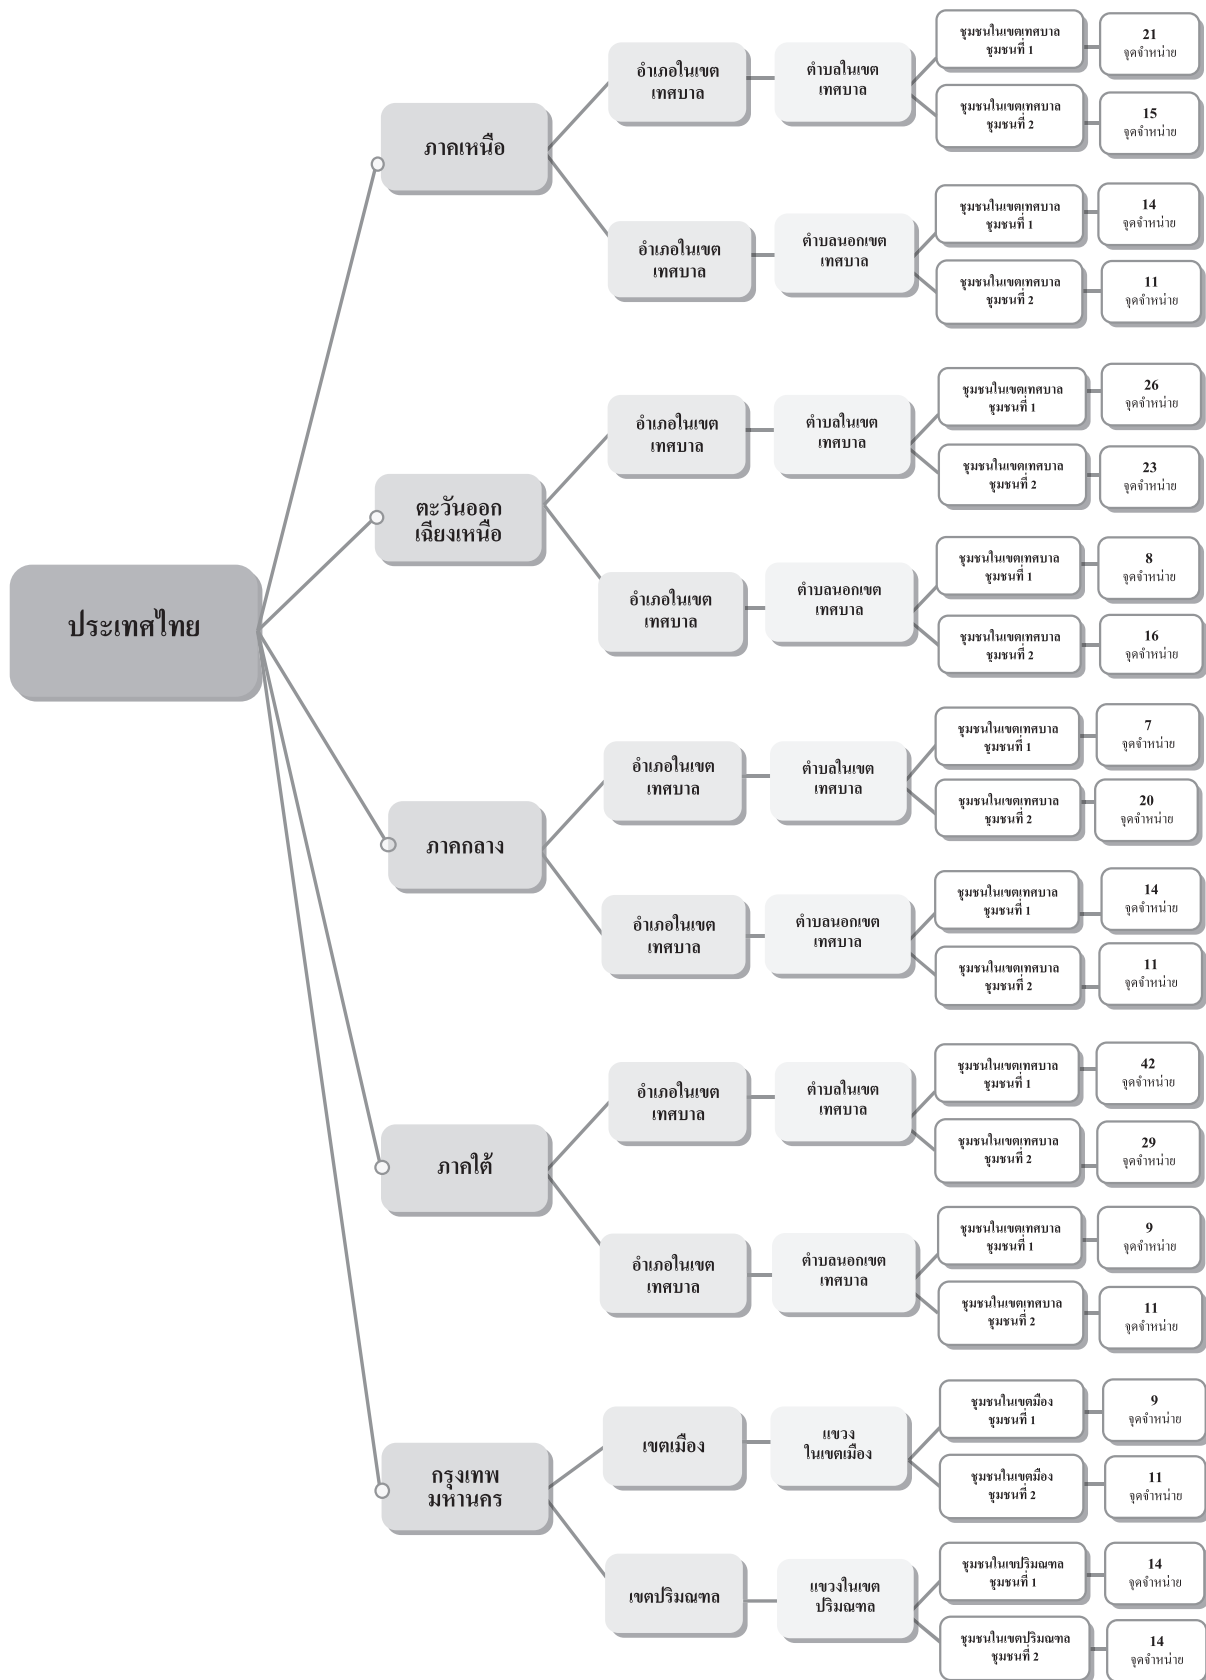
ประเทศไทย

ภาคเหนือ

อำเภอในเขตเทศบาล

ตำบลในเขตเทศบาล

ชุมชนในเขตเทศบาล ชุมชนที่ 1

21 จุดจำหน่าย

ชุมชนในเขตเทศบาล ชุมชนที่ 2

15 จุดจำหน่าย

อำเภอในเขตเทศบาล

ตำบลนอกเขตเทศบาล

ชุมชนในเขตเทศบาล ชุมชนที่ 1

14 จุดจำหน่าย

ชุมชนในเขตเทศบาล ชุมชนที่ 2

11 จุดจำหน่าย

ตะวันออกเฉียงเหนือ

อำเภอในเขตเทศบาล

ตำบลในเขตเทศบาล

ชุมชนในเขตเทศบาล ชุมชนที่ 1

26 จุดจำหน่าย

ชุมชนในเขตเทศบาล ชุมชนที่ 2

23 จุดจำหน่าย

อำเภอในเขตเทศบาล

ตำบลนอกเขตเทศบาล

ชุมชนในเขตเทศบาล ชุมชนที่ 1

8 จุดจำหน่าย

ชุมชนในเขตเทศบาล ชุมชนที่ 2

16 จุดจำหน่าย

ภาคกลาง

อำเภอในเขตเทศบาล

ตำบลในเขตเทศบาล

ชุมชนในเขตเทศบาล ชุมชนที่ 1

7 จุดจำหน่าย

ชุมชนในเขตเทศบาล ชุมชนที่ 2

20 จุดจำหน่าย

อำเภอในเขตเทศบาล

ตำบลนอกเขตเทศบาล

ชุมชนในเขตเทศบาล ชุมชนที่ 1

14 จุดจำหน่าย

ชุมชนในเขตเทศบาล ชุมชนที่ 2

11 จุดจำหน่าย

ภาคใต้

อำเภอในเขตเทศบาล

ตำบลในเขตเทศบาล

ชุมชนในเขตเทศบาล ชุมชนที่ 1

42 จุดจำหน่าย

ชุมชนในเขตเทศบาล ชุมชนที่ 2

29 จุดจำหน่าย

อำเภอในเขตเทศบาล

ตำบลนอกเขตเทศบาล

ชุมชนในเขตเทศบาล ชุมชนที่ 1

9 จุดจำหน่าย

ชุมชนในเขตเทศบาล ชุมชนที่ 2

11 จุดจำหน่าย

กรุงเทพมหานคร

เขตเมือง

แขวงในเขตเมือง

ชุมชนในเขตเมือง ชุมชนที่ 1

9 จุดจำหน่าย

ชุมชนในเขตเมือง ชุมชนที่ 2

11 จุดจำหน่าย

เขตปริมณฑล

แขวงในเขตปริมณฑล

ชุมชนในเขตปริมณฑล ชุมชนที่ 1

14 จุดจำหน่าย

ชุมชนในเขตปริมณฑล ชุมชนที่ 2

14 จุดจำหน่าย